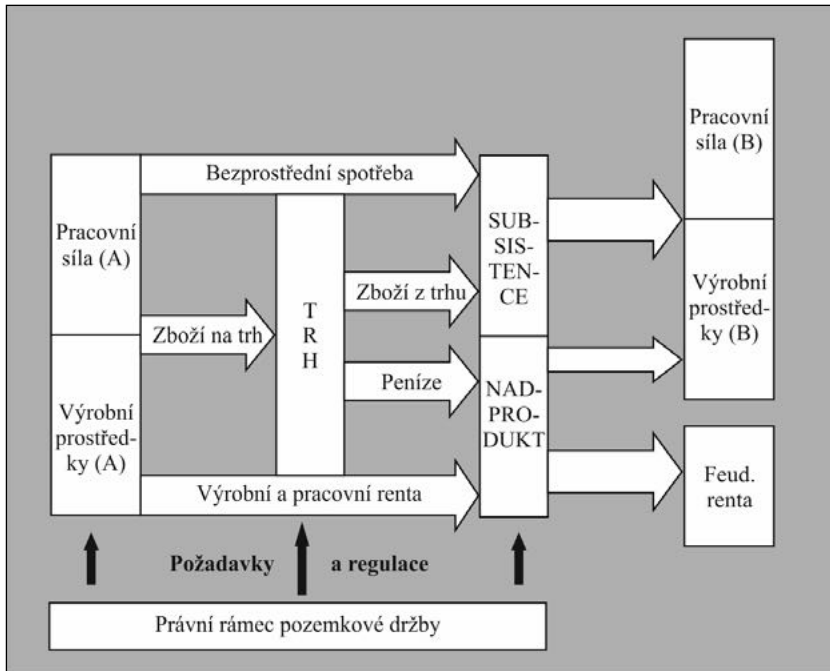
Pracovní síla (B)

Výrobní prostředky (B)

Feud. renta

Bezprostřední spotřeba

Pracovní síla (A)

Výrobní prostředky (A)

Zboží na trh

T R H

Zboží z trhu

Peníze

SUBSISTENCE

NADPRODUKT

Výrobní a pracovní renta

Požadavky a regulace

Právní rámec pozemkové držby